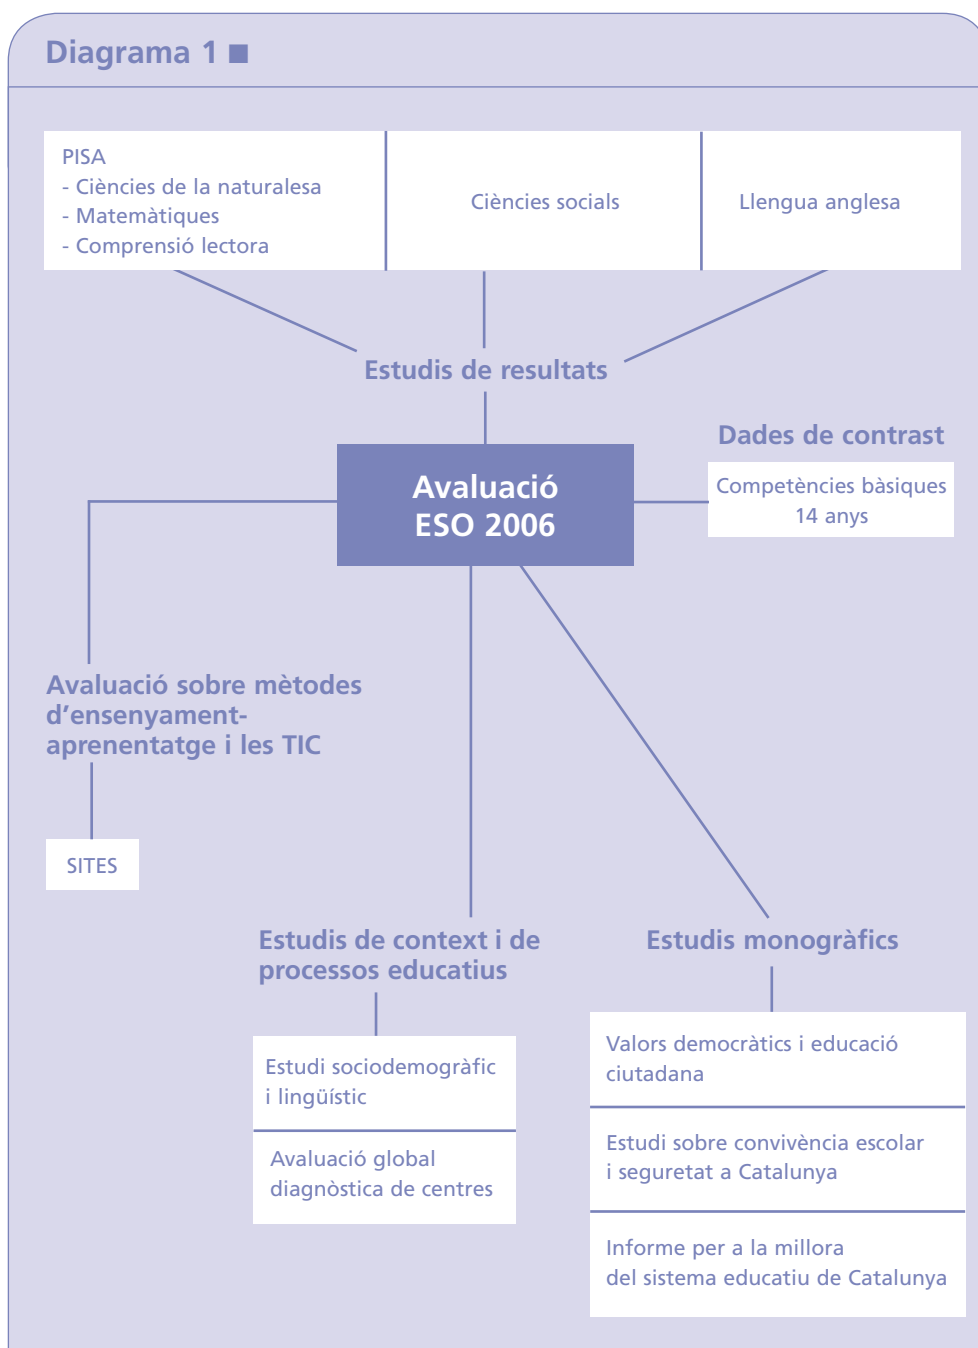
Diagrama 1 ■

PISA
- Ciències de la naturalesa
- Matemàtiques
- Comprensió lectora

Ciències socials

Llengua anglesa

Estudis de resultats

Dades de contrast

Avaluació
ESO 2006

Competències bàsiques
14 anys

Avaluació sobre mètodes d'ensenyament-aprenentatge i les TIC

SITES

Estudis de context i de processos educatius

Estudis monogràfics

Estudi sociodemogràfic i lingüístic

Avaluació global diagnòstica de centres

Valors democràtics i educació ciutadana

Estudi sobre convivència escolar i seguretat a Catalunya

Informe per a la millora del sistema educatiu de Catalunya